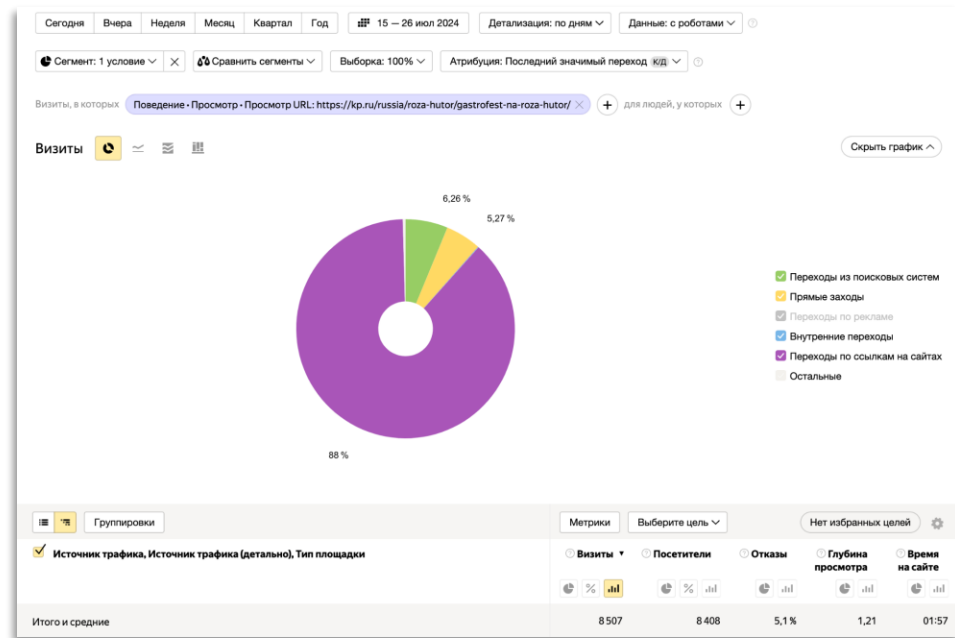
Сегодня Вчера Неделя Месяц Квартал Год 15 — 26 июл 2024 Детализация: по дням Данные: с роботами

Сегмент: 1 условие Сравнить сегменты Выборка: 100% Атрибуция: Последний значимый переход К/Д

Визиты, в которых Поведение • Просмотр • Просмотр URL: https://kp.ru/russia/roza-hutor/gastrofest-na-roza-hutor/ для людей, у которых

Визиты

Скрыть график

6,26 %

5,27 %

88 %

Переходы из поисковых систем
Прямые заходы
Переходы по рекламе
Внутренние переходы
Переходы по ссылкам на сайтах
Остальные

Группировки

Метрики Выберите цель Нет избранных целей

Источник трафика, Источник трафика (детально), Тип площадки

| | Визиты | Посетители | Отказы | Глубина просмотра | Время на сайте |
|---|---|---|---|---|---|
| Итого и средние | 8 507 | 8 408 | 5,1 % | 1,21 | 01:57 |